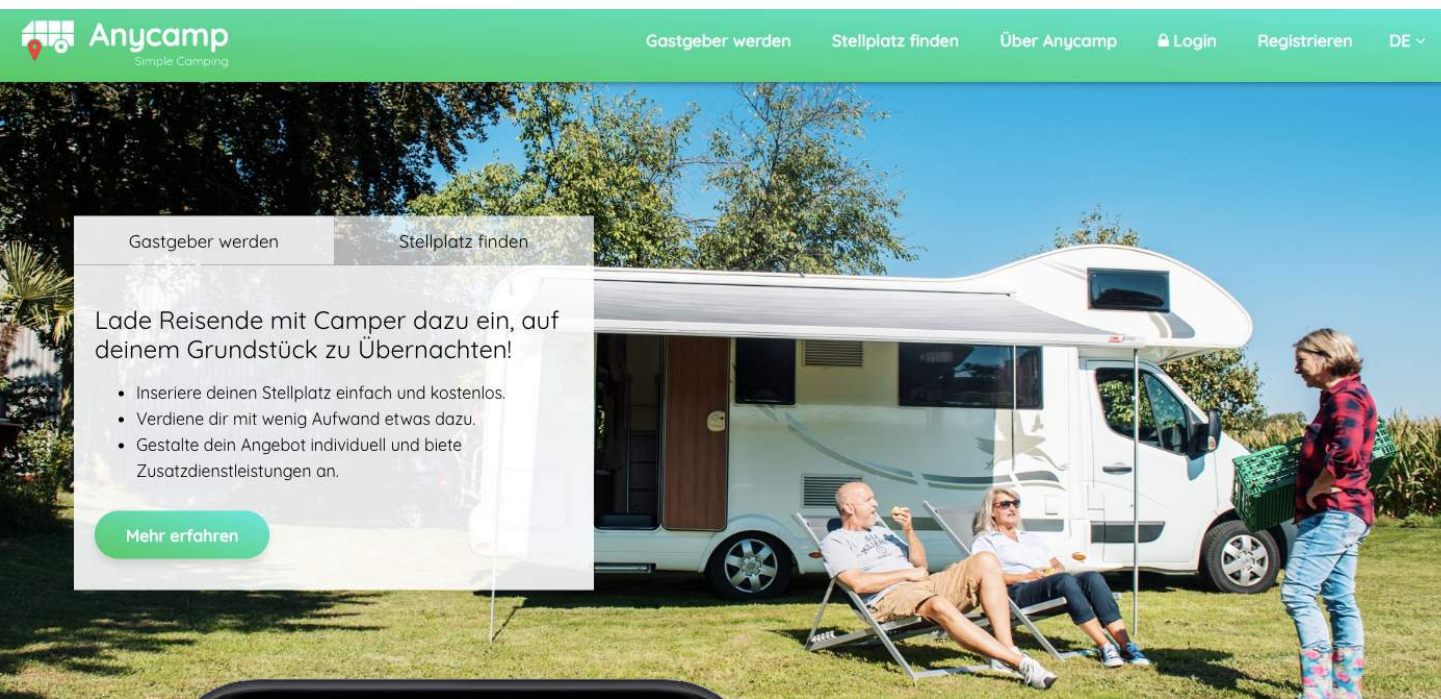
Anycamp
Simple Camping

Gastgeber werden   Stellplatz finden   Über Anycamp   Login   Registrieren   DE

Gastgeber werden   Stellplatz finden

Lade Reisende mit Camper dazu ein, auf deinem Grundstück zu Übernachten!

- Inseriere deinen Stellplatz einfach und kostenlos.
- Verdiene dir mit wenig Aufwand etwas dazu.
- Gestalte dein Angebot individuell und biete Zusatzdienstleistungen an.

Mehr erfahren